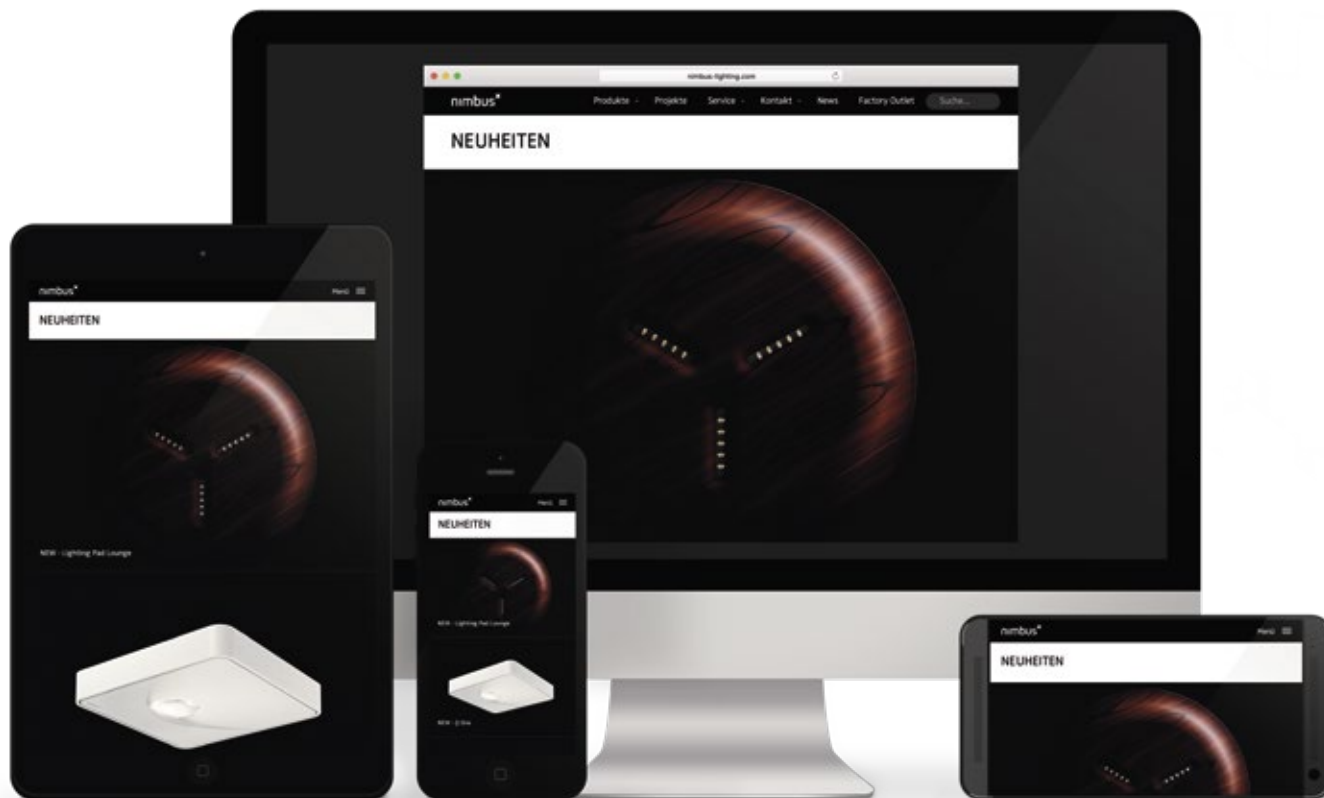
nimbus-lighting.com

nimbus°

Produkte · Projekte · Service · Kontakt · News · Factory Outlet · Suche...

NEUHEITEN

nimbus°

Menü

NEUHEITEN

NEW - Lighting Pad Lounge

nimbus°

Menü

NEUHEITEN

NEW - Lighting Pad Lounge

NEW - Q Due

nimbus°

Menü

NEUHEITEN